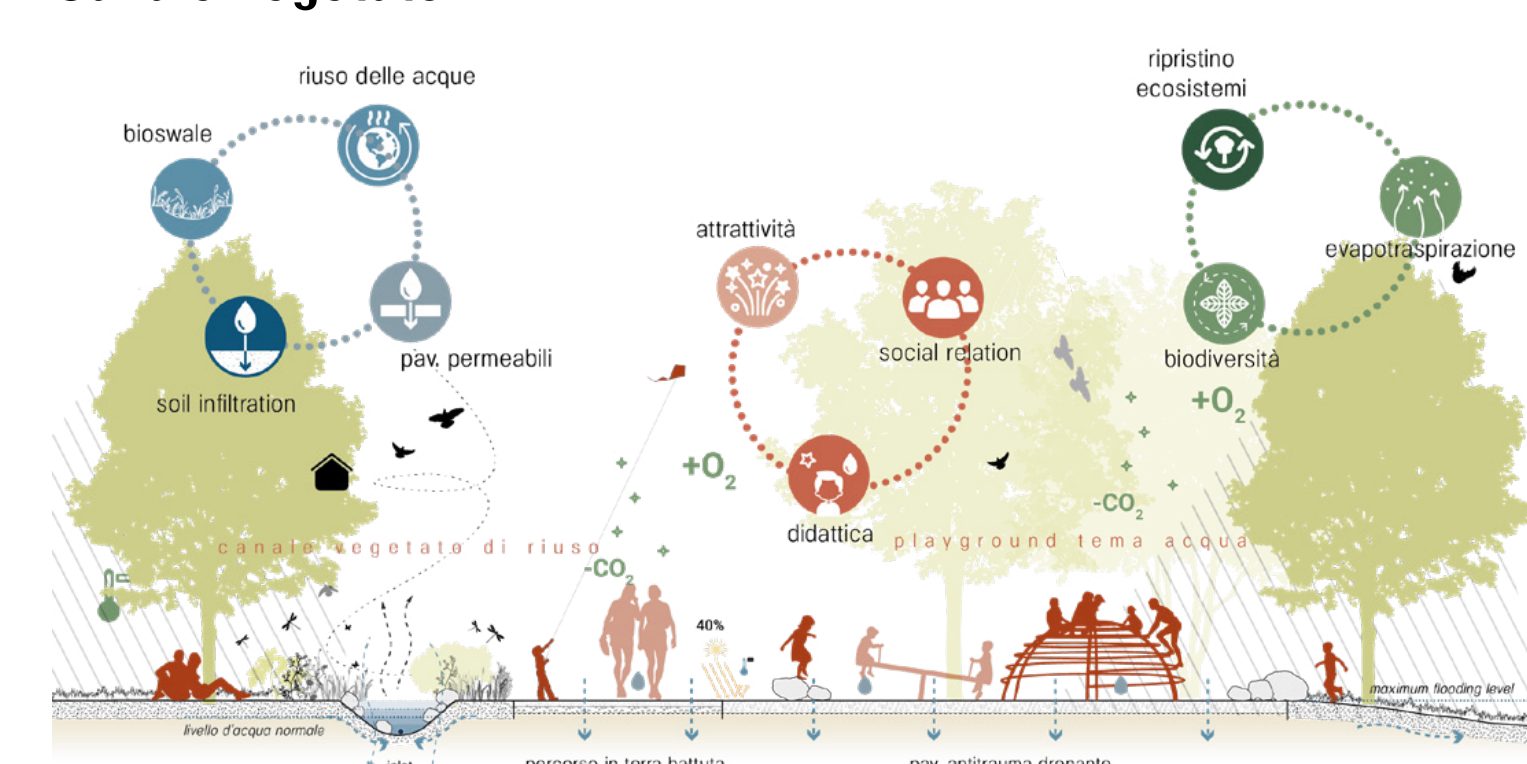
riuso delle acque

bioswale

pav. permeabili

soil infiltration

attrattività

social relation

didattica

ripristino ecosistemi

evapotraspirazione

biodiversità

$+O_2$

$+O_2$

$-CO_2$

$-CO_2$

canale vegetato di riuso

playground tema acqua

40%

maximum flooding level

livello d'acqua normale

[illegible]

percorso in terra battuta

pav. antitrauma drenante